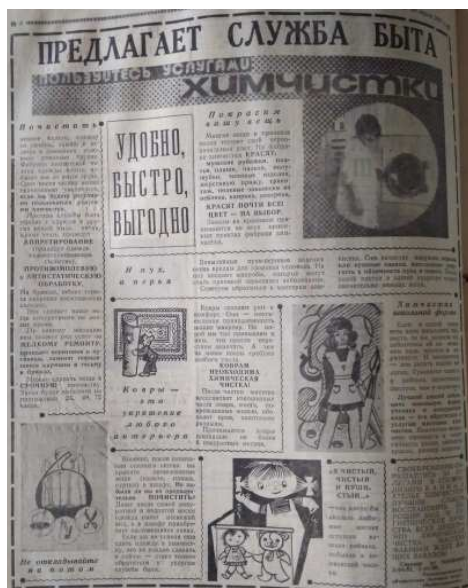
ПРЕДЛАГАЕТ СЛУЖБА БЫТА

ПОЛЬЗУЙТЕСЬ УСЛУГАМИ ХИМЧИСТКИ

Почистить

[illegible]

КОПИРОВАНИЕ

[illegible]

ПРОТИВОМОЛЕВУЮ И АНТИСТАТИЧЕСКУЮ ОБРАБОТКУ.

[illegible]

МЕЛКИЙ РЕМОНТ

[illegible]

СРОЧНУЮ

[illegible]

УДОБНО, БЫСТРО, ВЫГОДНО

Покрасить вещи можно

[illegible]

КРАСЯТ ПОЧТИ ВСЕ! ЦВЕТ — НА ВЫБОР

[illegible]

И пух, и перья

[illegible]

Ковры — это украшение любого интерьера

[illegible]

КОВРАМ НУЖНА ХИМИЧЕСКАЯ ЧИСТКА!

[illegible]

Химчистка детской одежды

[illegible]

ПОЧИСТИТЬ

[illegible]

Не откладывайте на потом

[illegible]

«Я ЧИСТЫЙ, ЧИСТЫЙ И ПУШИСТЫЙ...»

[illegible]